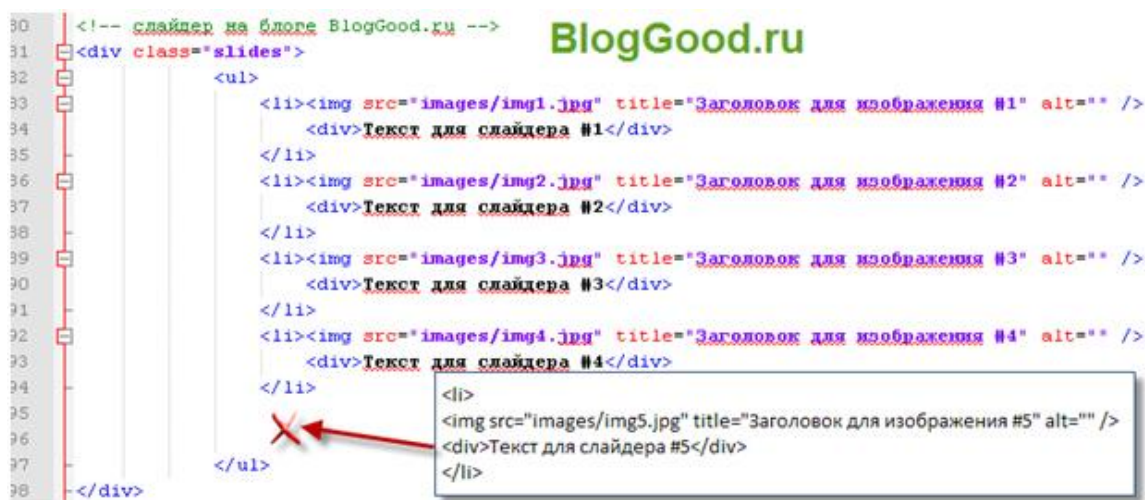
30 <!-- слайдер на блоге BlogGood.ru -->
31 <div class="slides">
32 <ul>
33 <li><img src="images/img1.jpg" title="Заголовок для изображения #1" alt="" />
34 <div>Текст для слайдера #1</div>
35 </li>
36 <li><img src="images/img2.jpg" title="Заголовок для изображения #2" alt="" />
37 <div>Текст для слайдера #2</div>
38 </li>
39 <li><img src="images/img3.jpg" title="Заголовок для изображения #3" alt="" />
40 <div>Текст для слайдера #3</div>
41 </li>
42 <li><img src="images/img4.jpg" title="Заголовок для изображения #4" alt="" />
43 <div>Текст для слайдера #4</div>
44 </li>
45
46
47 </ul>
48 </div>

BlogGood.ru

<li>
<img src="images/img5.jpg" title="Заголовок для изображения #5" alt="" />
<div>Текст для слайдера #5</div>
</li>